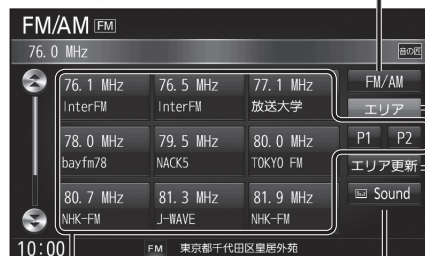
FM/AM FM

76.0 MHz

音の匠

76.1 MHz InterFM

76.5 MHz InterFM

77.1 MHz 放送大学

FM/AM

エリア

78.0 MHz bayfm78

79.5 MHz NACK5

80.0 MHz TOKYO FM

P1

P2

エリア更新

80.7 MHz NHK-FM

81.3 MHz J-WAVE

81.9 MHz NHK-FM

Sound

10:00

FM 東京都千代田区皇居外苑